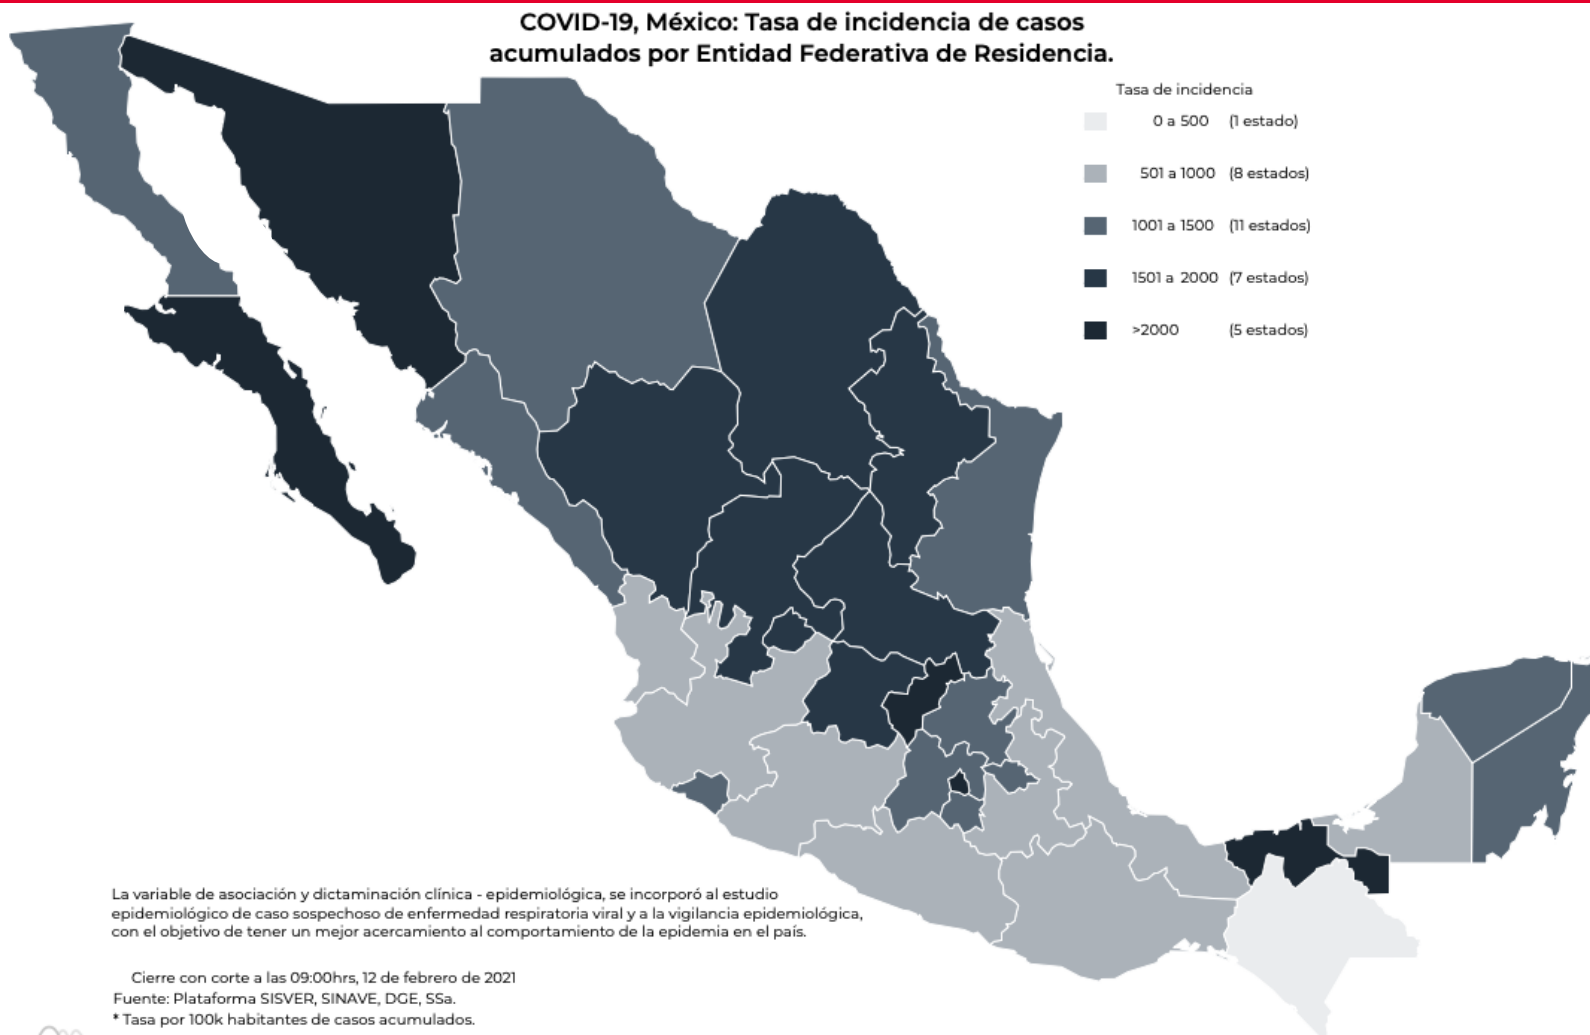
COVID-19, México: Tasa de incidencia de casos acumulados por Entidad Federativa de Residencia.

Tasa de incidencia

0 a 500 (1 estado)

501 a 1000 (8 estados)

1001 a 1500 (11 estados)

1501 a 2000 (7 estados)

>2000 (5 estados)

La variable de asociación y dictaminación clínica - epidemiológica, se incorporó al estudio epidemiológico de caso sospechoso de enfermedad respiratoria viral y a la vigilancia epidemiológica, con el objetivo de tener un mejor acercamiento al comportamiento de la epidemia en el país.

Cierre con corte a las 09:00hrs, 12 de febrero de 2021
Fuente: Plataforma SISVER, SINAVE, DGE, SSa.
* Tasa por 100k habitantes de casos acumulados.